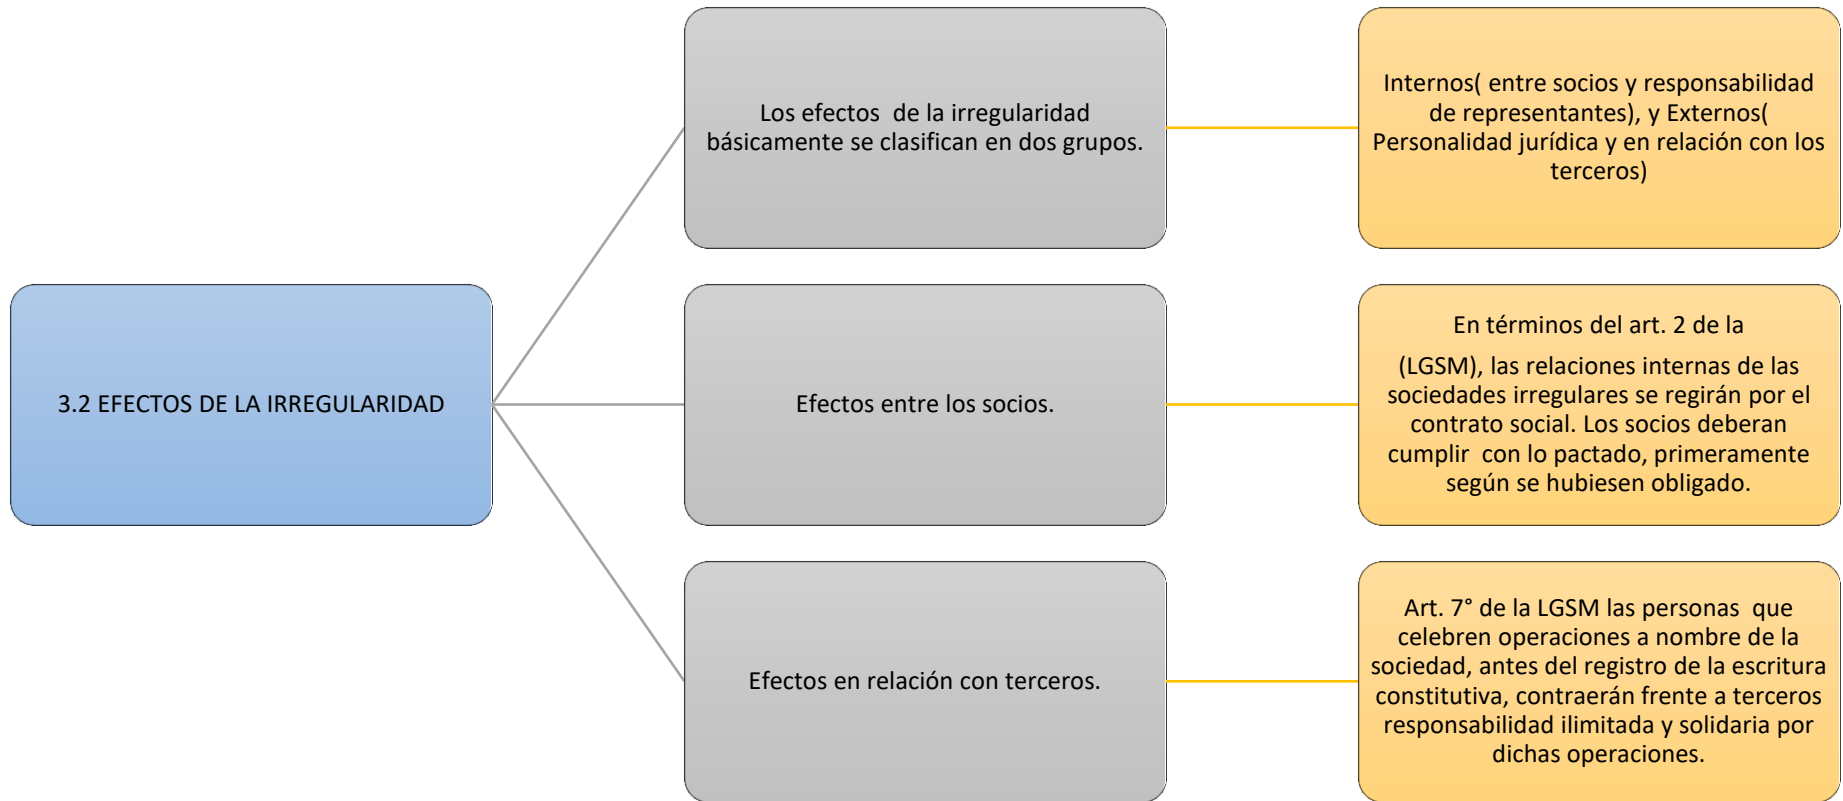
3.2 EFECTOS DE LA IRREGULARIDAD

Los efectos de la irregularidad básicamente se clasifican en dos grupos.

Internos( entre socios y responsabilidad de representantes), y Externos( Personalidad jurídica y en relación con los terceros)

Efectos entre los socios.

En términos del art. 2 de la

(LGSM), las relaciones internas de las sociedades irregulares se regirán por el contrato social. Los socios deberan cumplir con lo pactado, primeramente según se hubiesen obligado.

Efectos en relación con terceros.

Art. 7° de la LGSM las personas que celebren operaciones a nombre de la sociedad, antes del registro de la escritura constitutiva, contraerán frente a terceros responsabilidad ilimitada y solidaria por dichas operaciones.